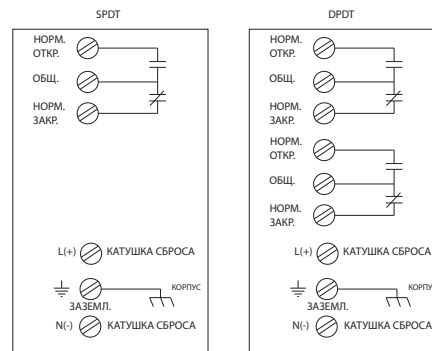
SPDT

НОРМ. ОТКР.

ОБЩ.

НОРМ. ЗАКР.

L(+) КАТУШКА СБРОСА

ЗАЗЕМЛ.

КОРПУС

N(-) КАТУШКА СБРОСА

DPDT

НОРМ. ОТКР.

ОБЩ.

НОРМ. ЗАКР.

НОРМ. ОТКР.

ОБЩ.

НОРМ. ЗАКР.

L(+) КАТУШКА СБРОСА

ЗАЗЕМЛ.

КОРПУС

N(-) КАТУШКА СБРОСА